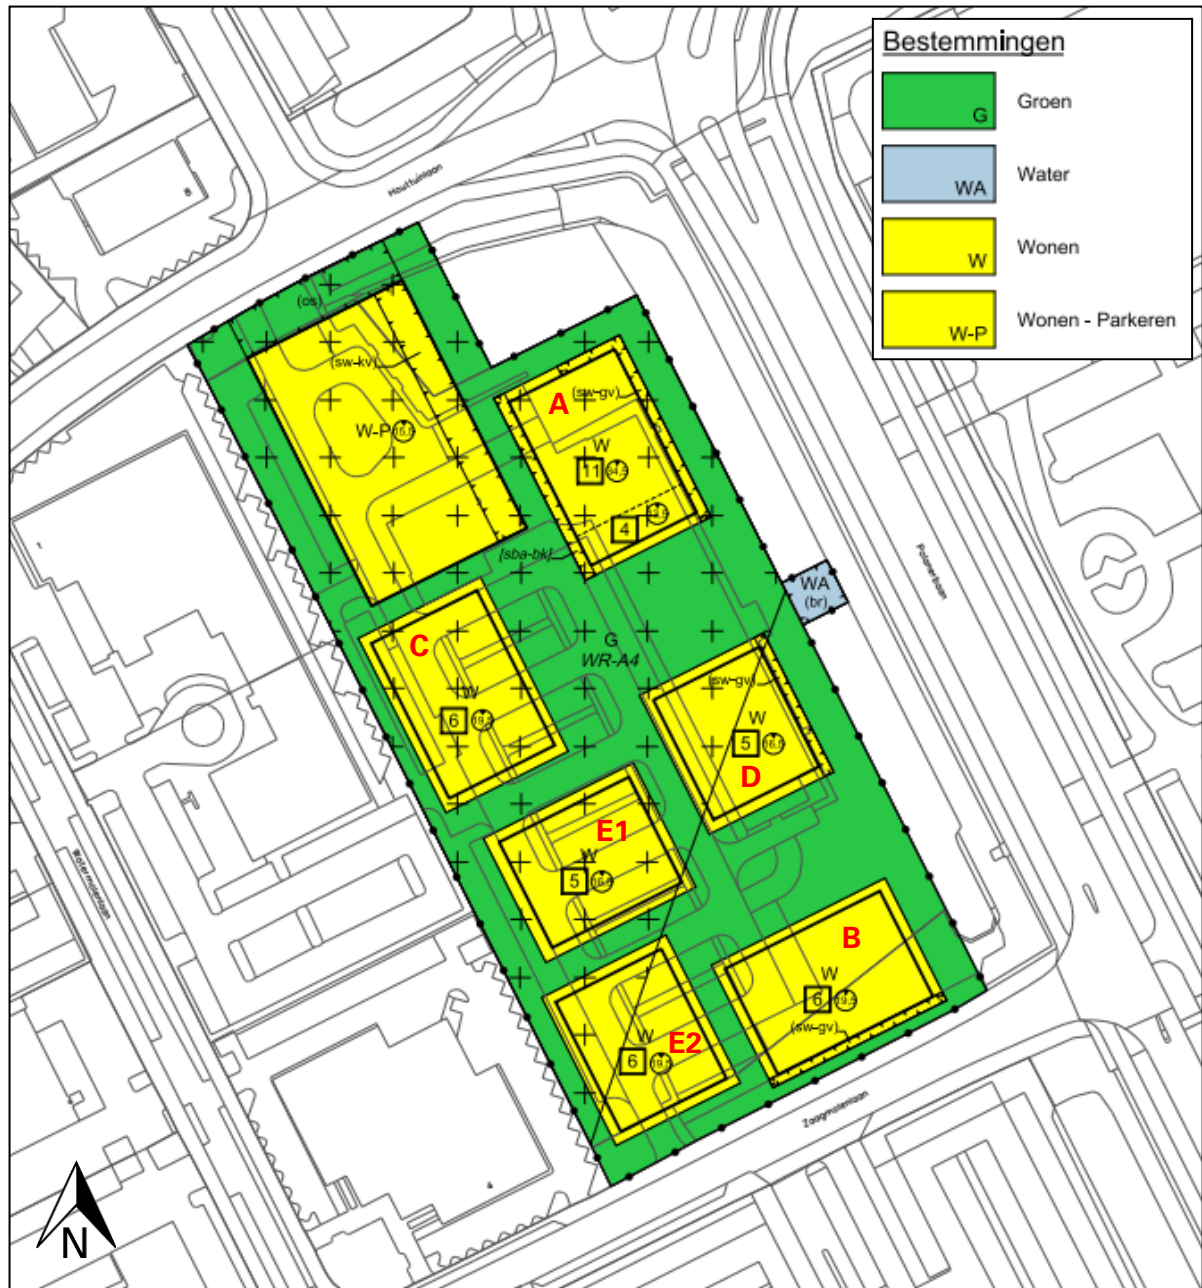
Bestemmingen

G Groen

WA Water

W Wonen

W-P Wonen - Parkeren

Houtkamp

(os)

(sw-kv)

W-P

A

(sw-gv)

W

11

4

(sba-bk)

WA (br)

G

WR-A4

C

W

6

(sw-gv)

W

5

D

E1

W

5

B

W

6

(sw-gv)

W

6

E2

Zaagmolenlaan

N